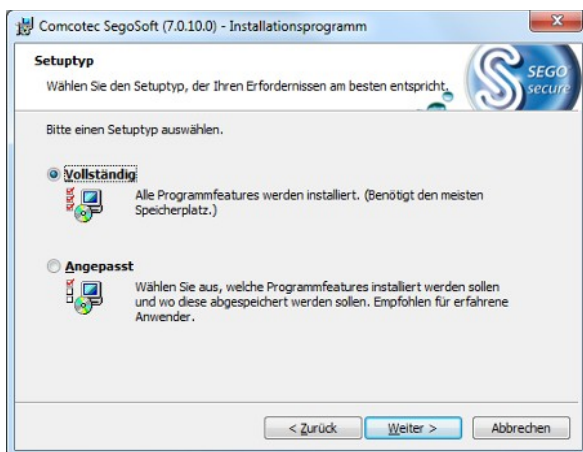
Comcotec SegoSoft (7.0.10.0) - Installationsprogramm

Setuptyp

Wählen Sie den Setuptyp, der Ihren Erfordernissen am besten entspricht.

SEGO secure

Bitte einen Setuptyp auswählen.

Vollständig

Alle Programmfeatures werden installiert. (Benötigt den meisten Speicherplatz.)

Angepasst

Wählen Sie aus, welche Programmfeatures installiert werden sollen und wo diese abgespeichert werden sollen. Empfohlen für erfahrene Anwender.

< Zurück

Weiter >

Abbrechen